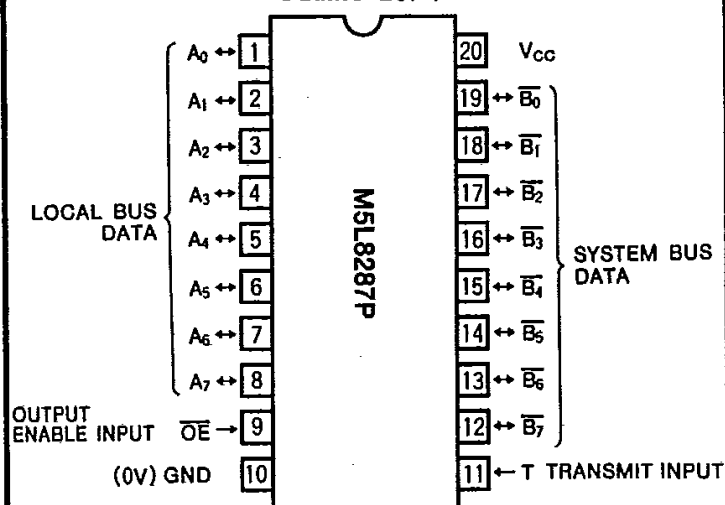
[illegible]

LOCAL BUS DATA

$A_0$ ↔ 1
$A_1$ ↔ 2
$A_2$ ↔ 3
$A_3$ ↔ 4
$A_4$ ↔ 5
$A_5$ ↔ 6
$A_6$ ↔ 7
$A_7$ ↔ 8

OUTPUT ENABLE INPUT $\overline{OE}$ → 9

(0V) GND 10

M5L8287P

20 $V_{CC}$
19 ↔ $\overline{B_0}$
18 ↔ $\overline{B_1}$
17 ↔ $\overline{B_2}$
16 ↔ $\overline{B_3}$
15 ↔ $\overline{B_4}$
14 ↔ $\overline{B_5}$
13 ↔ $\overline{B_6}$
12 ↔ $\overline{B_7}$
11 ← T TRANSMIT INPUT

SYSTEM BUS DATA